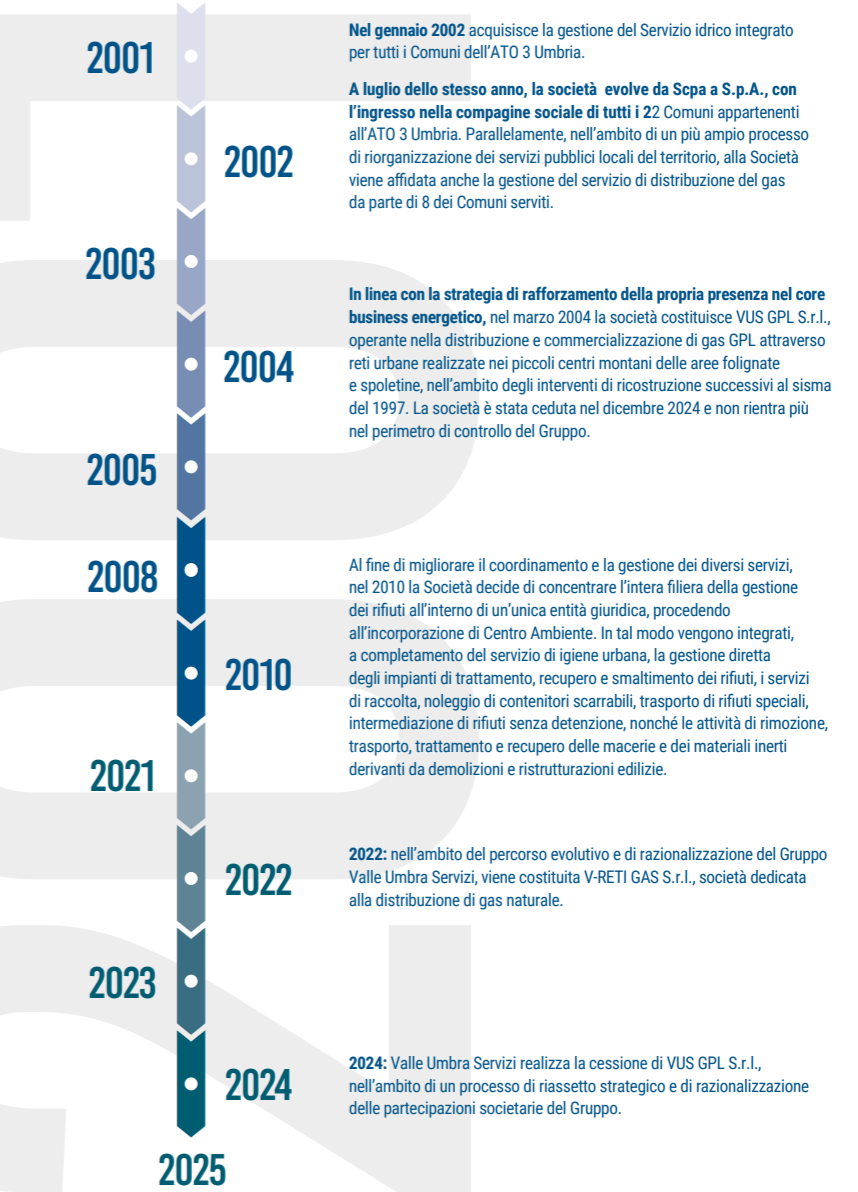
2001

2002

2003

2004

2005

2008

2010

2021

2022

2023

2024

2025

**Nel gennaio 2002** acquisisce la gestione del Servizio idrico integrato per tutti i Comuni dell'ATO 3 Umbria.

**A luglio dello stesso anno, la società evolve da Scpa a S.p.A., con l'ingresso nella compagine sociale di tutti i 2**2 Comuni appartenenti all'ATO 3 Umbria. Parallelamente, nell'ambito di un più ampio processo di riorganizzazione dei servizi pubblici locali del territorio, alla Società viene affidata anche la gestione del servizio di distribuzione del gas da parte di 8 dei Comuni serviti.

**In linea con la strategia di rafforzamento della propria presenza nel core business energetico,** nel marzo 2004 la società costituisce VUS GPL S.r.l., operante nella distribuzione e commercializzazione di gas GPL attraverso reti urbane realizzate nei piccoli centri montani delle aree folignate e spoletine, nell'ambito degli interventi di ricostruzione successivi al sisma del 1997. La società è stata ceduta nel dicembre 2024 e non rientra più nel perimetro di controllo del Gruppo.

Al fine di migliorare il coordinamento e la gestione dei diversi servizi, nel 2010 la Società decide di concentrare l'intera filiera della gestione dei rifiuti all'interno di un'unica entità giuridica, procedendo all'incorporazione di Centro Ambiente. In tal modo vengono integrati, a completamento del servizio di igiene urbana, la gestione diretta degli impianti di trattamento, recupero e smaltimento dei rifiuti, i servizi di raccolta, noleggio di contenitori scarrabili, trasporto di rifiuti speciali, intermediazione di rifiuti senza detenzione, nonché le attività di rimozione, trasporto, trattamento e recupero delle macerie e dei materiali inerti derivanti da demolizioni e ristrutturazioni edilizie.

**2022:** nell'ambito del percorso evolutivo e di razionalizzazione del Gruppo Valle Umbra Servizi, viene costituita V-RETI GAS S.r.l., società dedicata alla distribuzione di gas naturale.

**2024:** Valle Umbra Servizi realizza la cessione di VUS GPL S.r.l., nell'ambito di un processo di riassetto strategico e di razionalizzazione delle partecipazioni societarie del Gruppo.